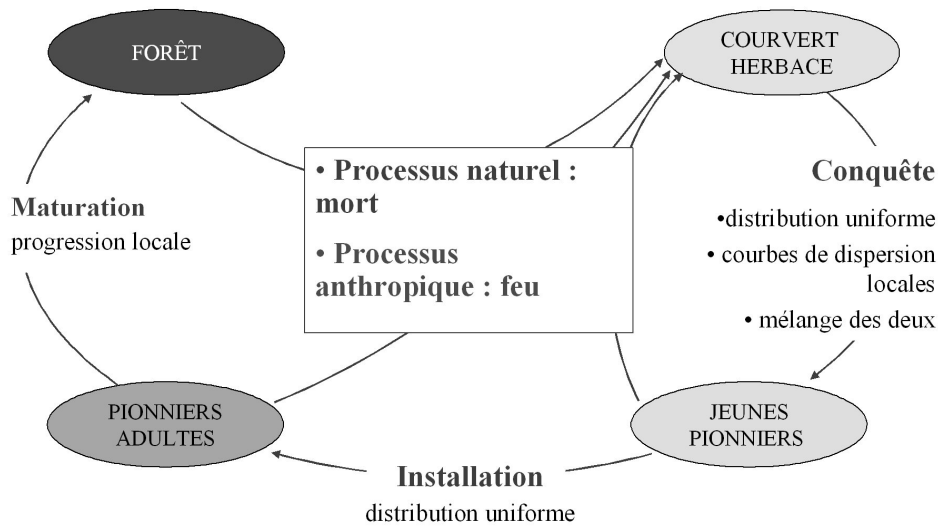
FORÊT

COURVERT HERBACE

• Processus naturel : mort

• Processus anthropique : feu

Maturation
progression locale

Conquête
•distribution uniforme
• courbes de dispersion locales
• mélange des deux

PIONNIERS ADULTES

JEUNES PIONNIERS

Installation
distribution uniforme